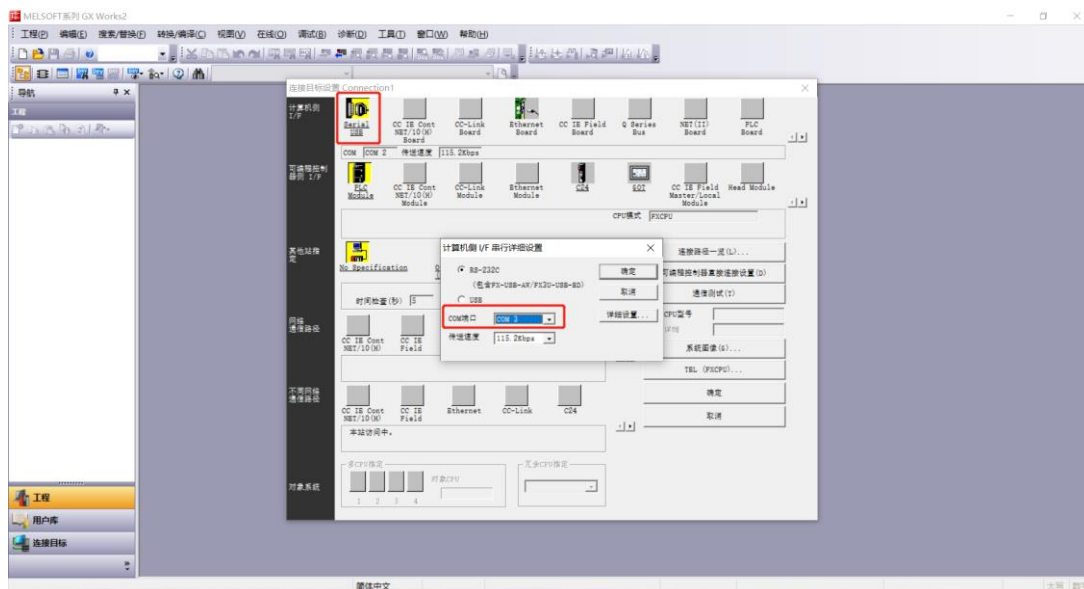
MELSOFT系列 GX Works2

工程(P) 编辑(E) 搜索/替换(F) 转换/编译(C) 视图(V) 在线(O) 调试(B) 诊断(D) 工具(T) 窗口(W) 帮助(H)

导航

工程

连接目标设置 Connection1

计算机侧 I/F

Serial USB

CC IE Cont NET/10(H) Board

CC-Link Board

Ethernet Board

CC IE Field Board

Q Series Bus

NET(II) Board

PLC Board

COM COM 2 传送速度 115.2Kbps

可编程控制器侧 I/F

PLC Module

CC IE Cont NET/10(H) Module

CC-Link Module

Ethernet Module

C24

GOT

CC IE Field Master/Local Module

Head Module

CPU模式 FXCPU

其他站指定

No Specification

时间检查(秒) 3

网络通信路径

CC IE Cont NET/10(H)

CC IE Field

不同网络通信路径

CC IE Cont NET/10(H)

CC IE Field

Ethernet

CC-Link

C24

本站访问中。

多CPU指定

对象CPU

1 2 3 4

冗余CPU指定

对象系统

连接路径一览(L)...

可编程控制器直接连接设置(D)

通信测试(T)

CPU型号

系统图像(G)...

TEL (FXCPU)...

确定

取消

计算机侧 I/F 串行详细设置

RS-232C

(包含FX-USB-AW/FX3U-USB-BD)

USB

COM端口 COM 3

传送速度 115.2Kbps

确定

取消

详细设置...

工程

用户库

连接目标

简体中文